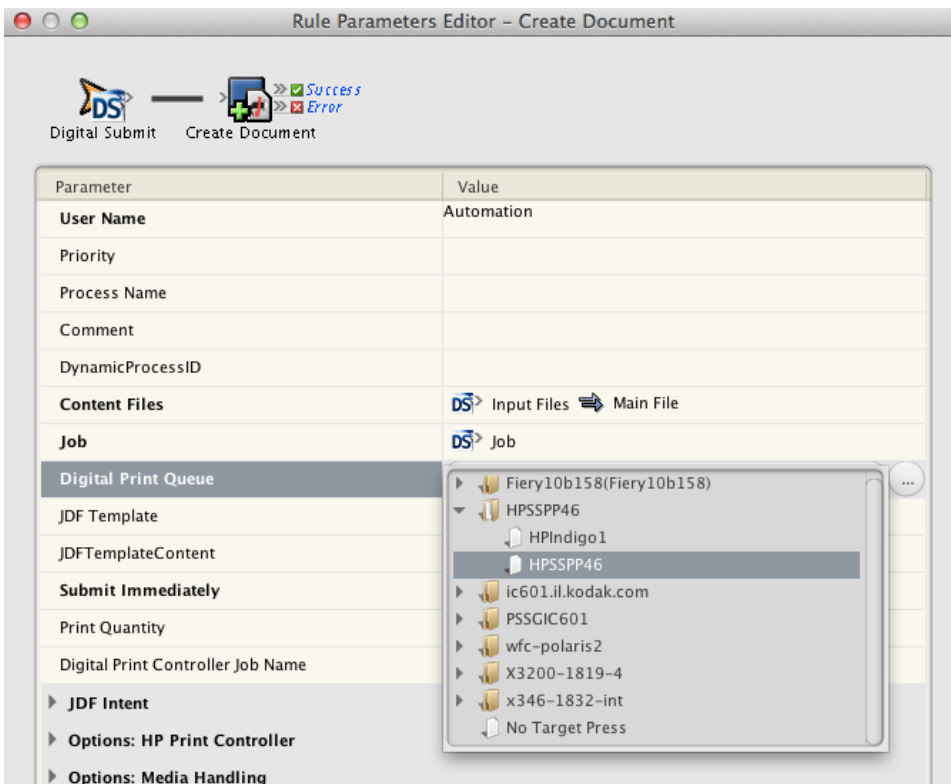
Rule Parameters Editor - Create Document

DS Success Error
Digital Submit Create Document

| Parameter | Value |
|---|---|
| User Name | Automation |
| Priority | |
| Process Name | |
| Comment | |
| DynamicProcessID | |
| Content Files | DS Input Files Main File |
| Job | DS Job |
| Digital Print Queue | |
| JDF Template | |
| JDFTemplateContent | |
| Submit Immediately | |
| Print Quantity | |
| Digital Print Controller Job Name | |

Fiery10b158(Fiery10b158)
HPSSPP46
HPIndigo1
HPSSPP46
ic601.il.kodak.com
PSSGIC601
wfc-polaris2
X3200-1819-4
x346-1832-int
No Target Press

...

JDF Intent
Options: HP Print Controller
Options: Media Handling